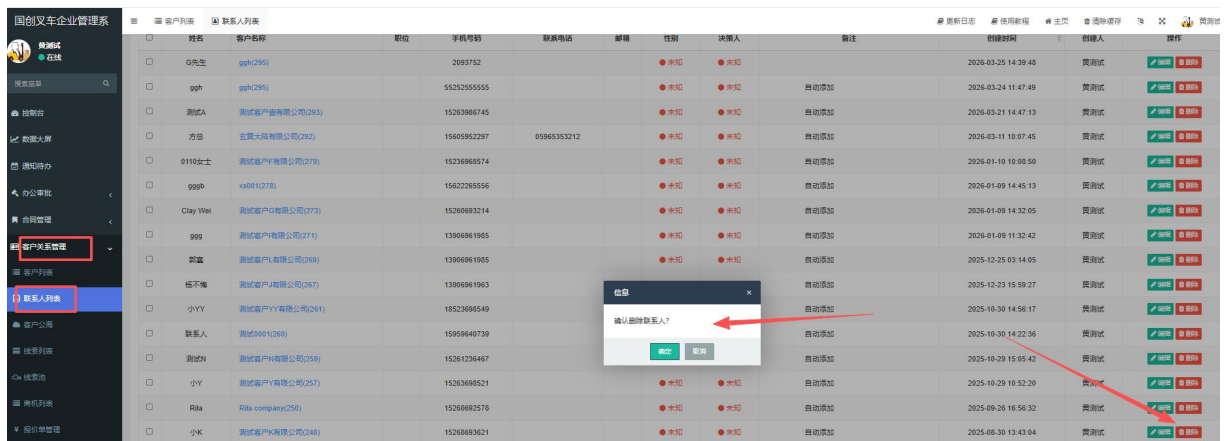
国创叉车企业管理系

贾测试
● 在线

搜索菜单

控制台
数据大屏
通知待办
办公审批
合同管理
客户关系管理
客户列表
联系人列表
客户公海
线索列表
线索池
商机列表
报价单管理

≡ 客户列表 联系人列表

更新日志 使用教程 主页 清除缓存 贾测试

| | 姓名 | 客户名称 | 职位 | 手机号码 | 联系电话 | 邮箱 | 性别 | 决策人 | 备注 | 创建时间 | 创建人 | 操作 |
|---|---|---|---|---|---|---|---|---|---|---|---|---|
| ☐ | G先生 | ggh(295) | | 2093752 | | | ● 未知 | ● 未知 | | 2026-03-25 14:39:48 | 贾测试 | 编辑 删除 |
| ☐ | ggh | ggh(295) | | 55252555555 | | | ● 未知 | ● 未知 | | 2026-03-24 11:47:49 | 贾测试 | 编辑 删除 |
| ☐ | 测试A | 测试客户壹有限公司(293) | | 15263986745 | | | ● 未知 | ● 未知 | 自动添加 | 2026-03-21 14:47:13 | 贾测试 | 编辑 删除 |
| ☐ | 方总 | 玄翼大陆有限公司(292) | | 15605952297 | 05965353212 | | ● 未知 | ● 未知 | 自动添加 | 2026-03-11 10:07:45 | 贾测试 | 编辑 删除 |
| ☐ | 0110女士 | 测试客户F有限公司(279) | | 15236968574 | | | ● 未知 | ● 未知 | 自动添加 | 2026-01-10 10:08:50 | 贾测试 | 编辑 删除 |
| ☐ | gggb | xs001(278) | | 15622265556 | | | ● 未知 | ● 未知 | 自动添加 | 2026-01-09 14:45:13 | 贾测试 | 编辑 删除 |
| ☐ | Clay Wei | 测试客户G有限公司(273) | | 15260693214 | | | ● 未知 | ● 未知 | 自动添加 | 2026-01-09 14:32:05 | 贾测试 | 编辑 删除 |
| ☐ | ggg | 测试客户I有限公司(271) | | 13906961985 | | | ● 未知 | ● 未知 | 自动添加 | 2026-01-09 11:32:42 | 贾测试 | 编辑 删除 |
| ☐ | 郭森 | 测试客户L有限公司(269) | | 13906961985 | | | ● 未知 | ● 未知 | 自动添加 | 2025-12-25 03:14:05 | 贾测试 | 编辑 删除 |
| ☐ | 杨不悔 | 测试客户J有限公司(267) | | 13906961963 | | | | | | 2025-12-23 15:59:27 | 贾测试 | 编辑 删除 |
| ☐ | 小YY | 测试客户YY有限公司(261) | | 18523698549 | | | | | | 2025-10-30 14:56:17 | 贾测试 | 编辑 删除 |
| ☐ | 联系人 | 测试0001(260) | | 15959640739 | | | | | | 2025-10-30 14:22:36 | 贾测试 | 编辑 删除 |
| ☐ | 测试N | 测试客户N有限公司(259) | | 15261236467 | | | | | | 2025-10-29 15:05:42 | 贾测试 | 编辑 删除 |
| ☐ | 小Y | 测试客户Y有限公司(257) | | 15263698521 | | | ● 未知 | ● 未知 | 自动添加 | 2025-10-29 10:52:20 | 贾测试 | 编辑 删除 |
| ☐ | Rita | Rita company(256) | | 15260692578 | | | ● 未知 | ● 未知 | 自动添加 | 2025-09-26 16:56:32 | 贾测试 | 编辑 删除 |
| ☐ | 小K | 测试客户K有限公司(248) | | 15268693621 | | | ● 未知 | ● 未知 | 自动添加 | 2025-08-30 13:43:04 | 贾测试 | 编辑 删除 |

信息 ×
确认删除联系人?
确定 取消